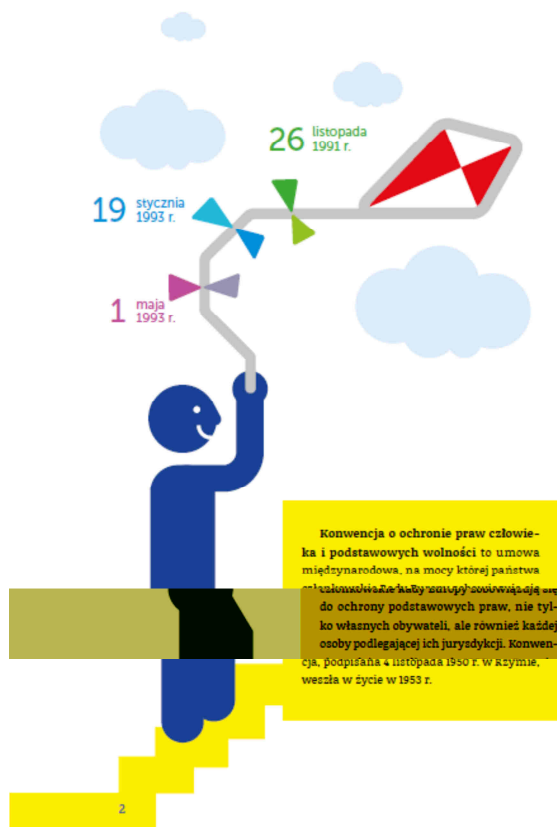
26 listopada 1991 r.

19 stycznia 1993 r.

1 maja 1993 r.

Konwencja o ochronie praw człowieka i podstawowych wolności to umowa międzynarodowa, na mocy której państwa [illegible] zobowiązują się do ochrony podstawowych praw, nie tylko własnych obywateli, ale również każdej osoby podlegającej ich jurysdykcji. Konwencja, podpisana 4 listopada 1950 r. w Rzymie, weszła w życie w 1953 r.

2